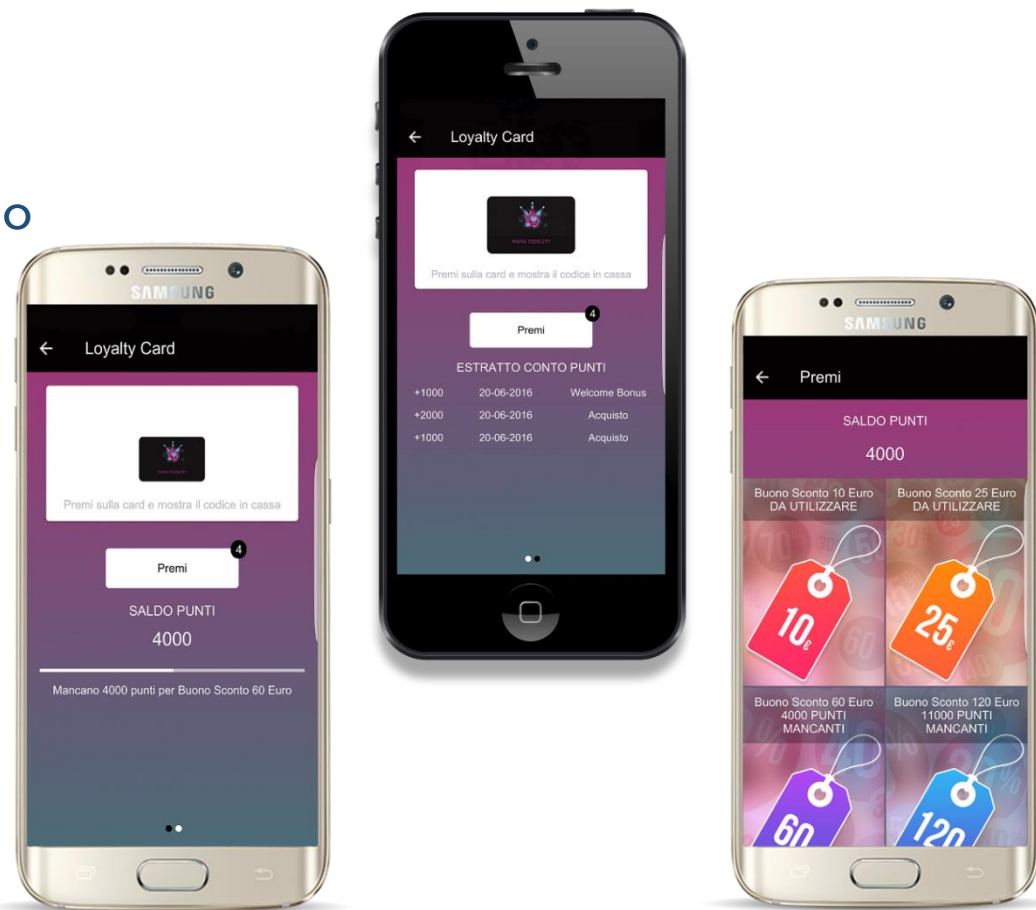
O

SAMSUNG

← Loyalty Card

Premi sulla card e mostra il codice in cassa

Premi 4

SALDO PUNTI

4000

Mancano 4000 punti per Buono Sconto 60 Euro

← Loyalty Card

Premi sulla card e mostra il codice in cassa

Premi 4

ESTRATTO CONTO PUNTI

| +1000 | 20-06-2016 | Welcome Bonus |
|---|---|---|
| +2000 | 20-06-2016 | Acquisto |
| +1000 | 20-06-2016 | Acquisto |

SAMSUNG

← Premi

SALDO PUNTI

4000

Buono Sconto 10 Euro DA UTILIZZARE

10€

Buono Sconto 25 Euro DA UTILIZZARE

25€

Buono Sconto 60 Euro 4000 PUNTI MANCANTI

60

Buono Sconto 120 Euro 11000 PUNTI MANCANTI

120